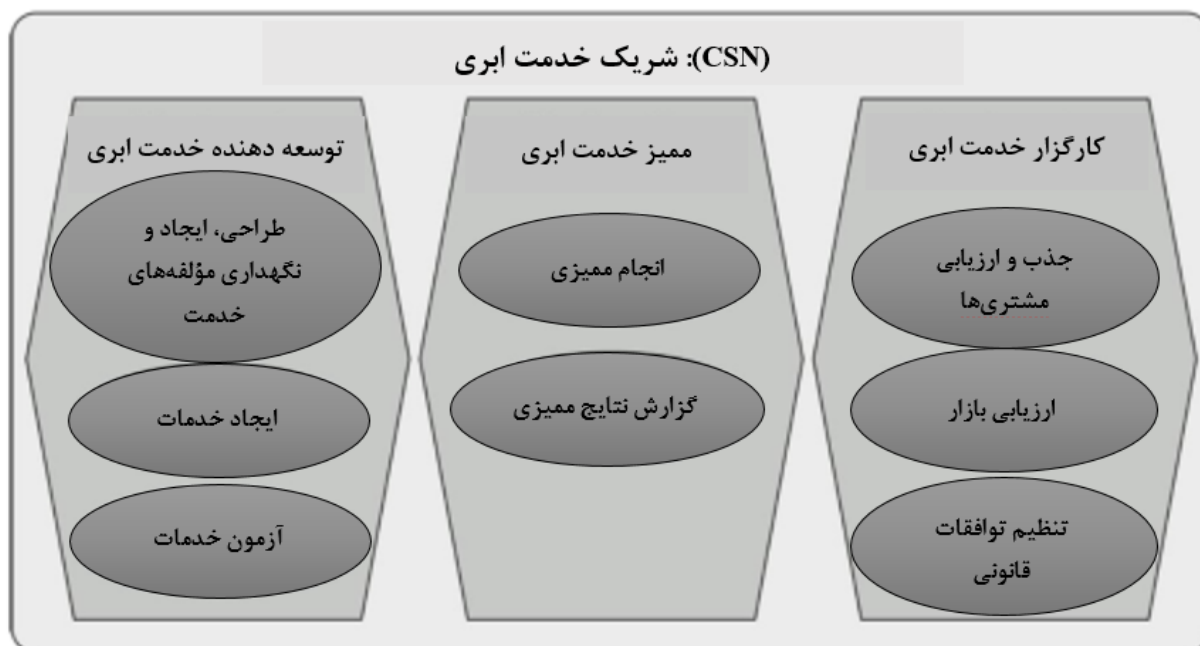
(CSN): شریک خدمت ابری

کارگزار خدمت ابری

جذب و ارزیابی مشتری‌ها

ارزیابی بازار

تنظیم توافقات قانونی

ممیز خدمت ابری

انجام ممیزی

گزارش نتایج ممیزی

توسعه دهنده خدمت ابری

طراحی، ایجاد و نگهداری مؤلفه‌های خدمت

ایجاد خدمات

آزمون خدمات